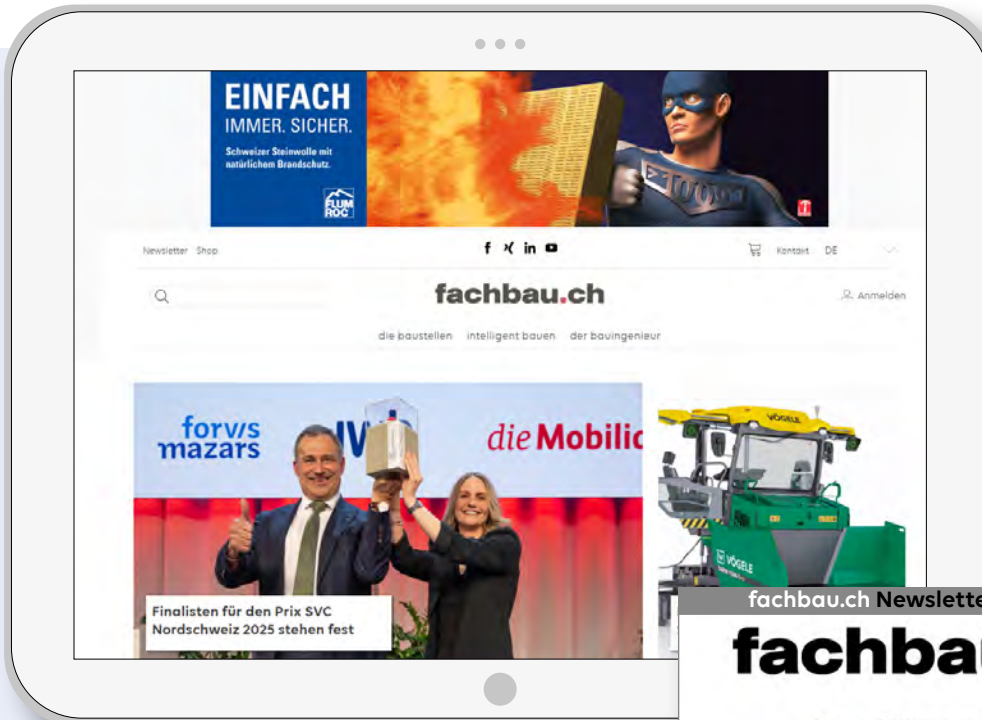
EINFACH
IMMER. SICHER.
Schweizer Steinwolle mit natürlichem Brandschutz.
FLUMROC

Newsletter Shop
Kontakt DE

fachbau.ch
Anmelden

die baustellen intelligent bauen der bauingenieur

forvis mazars
die Mobilia

Finalisten für den Prix SVC Nordschweiz 2025 stehen fest

VÖGELE
VÖGELE

fachbau.ch Newslette
fachbau